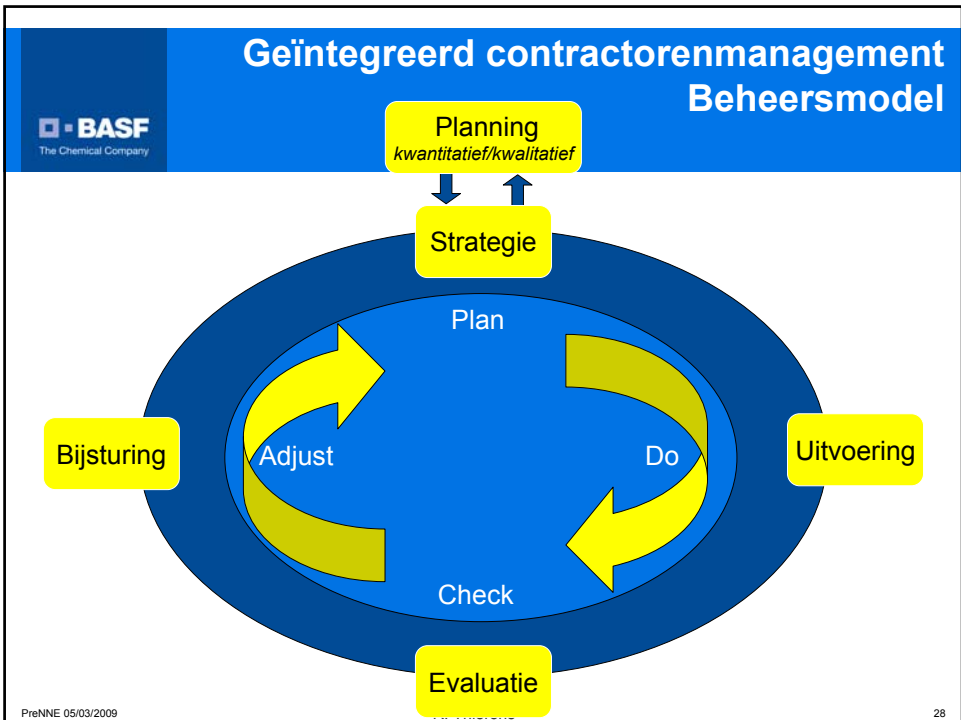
BASF
The Chemical Company

Geïntegreerd contractorenmanagement
Beheersmodel

Planning
*kwantitatief/kwalitatief*

Strategie

Plan

Bijsturing

Adjust

Do

Uitvoering

Check

Evaluatie

PreNNE 05/03/2009

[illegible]

28